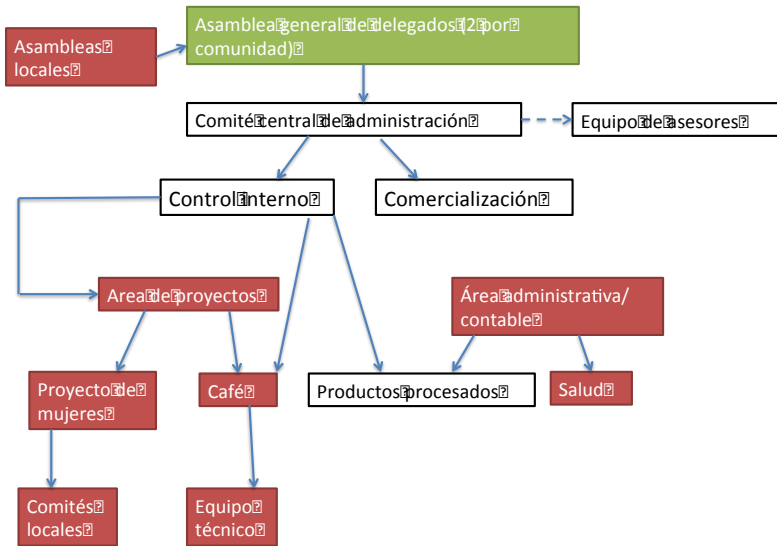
Asambleas locales

Asamblea general de delegados (2 por comunidad)

Comité central de administración

Equipo de asesores

Control interno

Comercialización

Area de proyectos

Área administrativa/ contable

Proyecto de mujeres

Café

Productos procesados

Salud

Comités locales

Equipo técnico